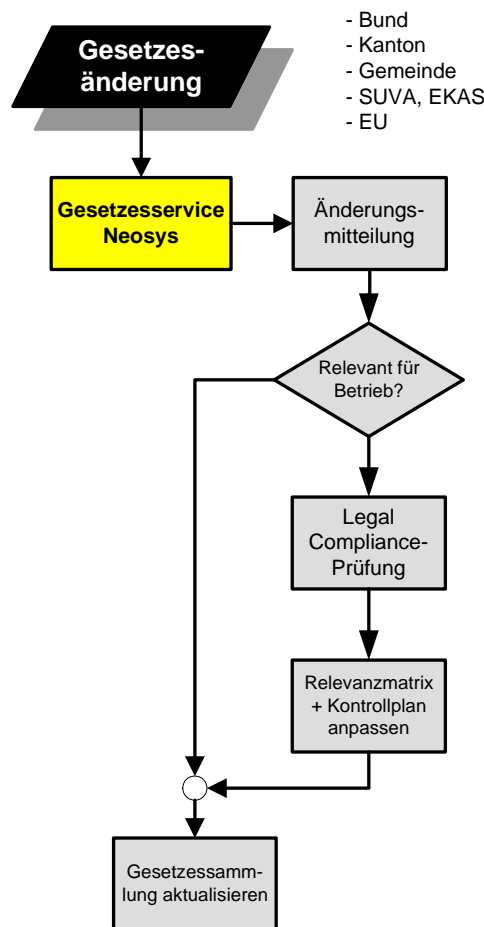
Gesetzesänderung

- Bund
- Kanton
- Gemeinde
- SUVA, EKAS
- EU

Gesetzesservice Neosys

Änderungsmitteilung

Relevant für Betrieb?

Legal Compliance-Prüfung

Relevanzmatrix + Kontrollplan anpassen

Gesetzessammlung aktualisieren